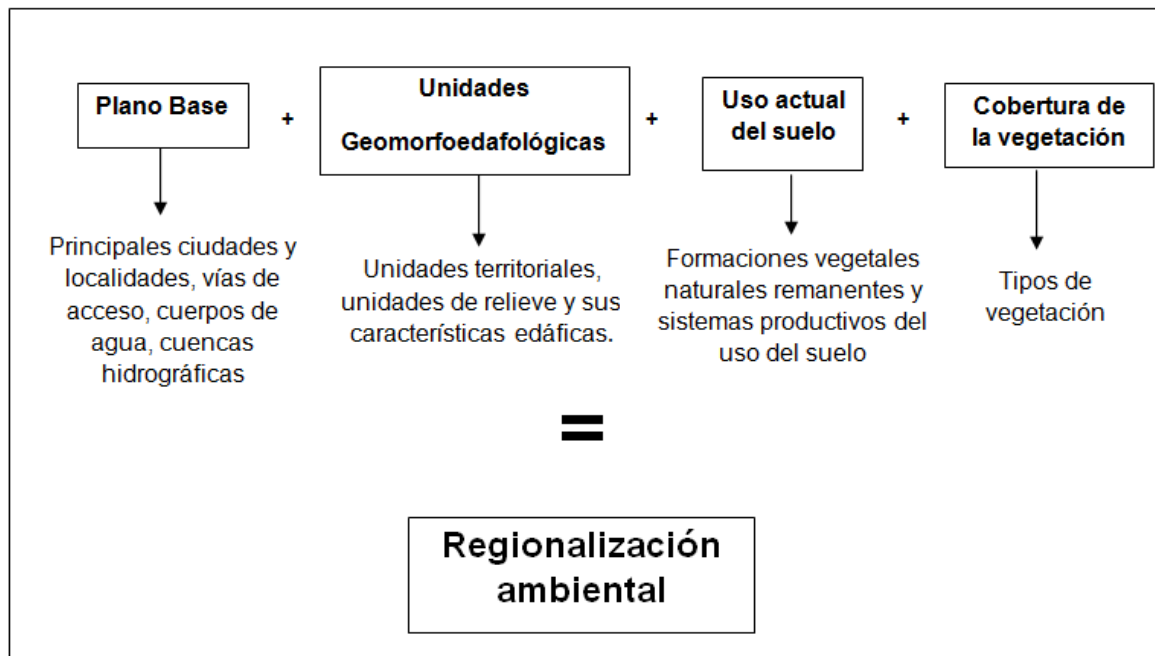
Plano Base

+

Unidades Geomorfoedafológicas

+

Uso actual del suelo

+

Cobertura de la vegetación

Principales ciudades y localidades, vías de acceso, cuerpos de agua, cuencas hidrográficas

Unidades territoriales, unidades de relieve y sus características edáficas.

Formaciones vegetales naturales remanentes y sistemas productivos del uso del suelo

Tipos de vegetación

=

Regionalización ambiental